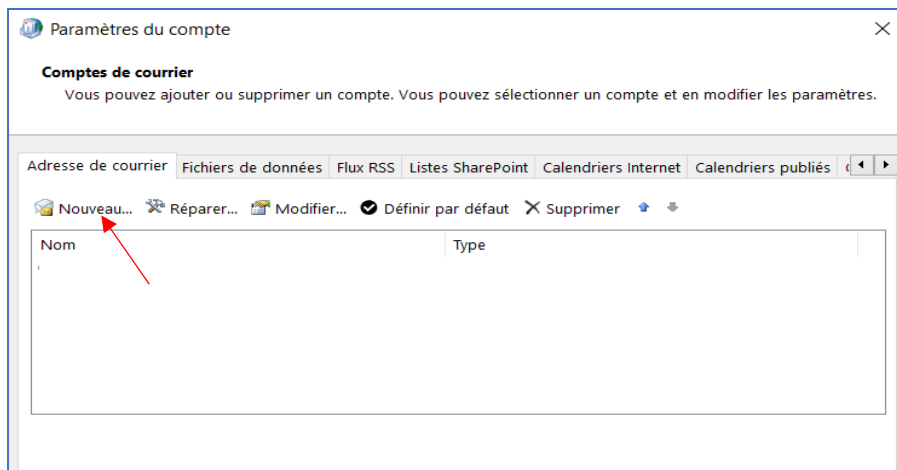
Paramètres du compte

Comptes de courrier
Vous pouvez ajouter ou supprimer un compte. Vous pouvez sélectionner un compte et en modifier les paramètres.

Adresse de courrier | Fichiers de données | Flux RSS | Listes SharePoint | Calendriers Internet | Calendriers publiés

Nouveau... Réparer... Modifier... Définir par défaut Supprimer

| Nom | Type |
|---|---|